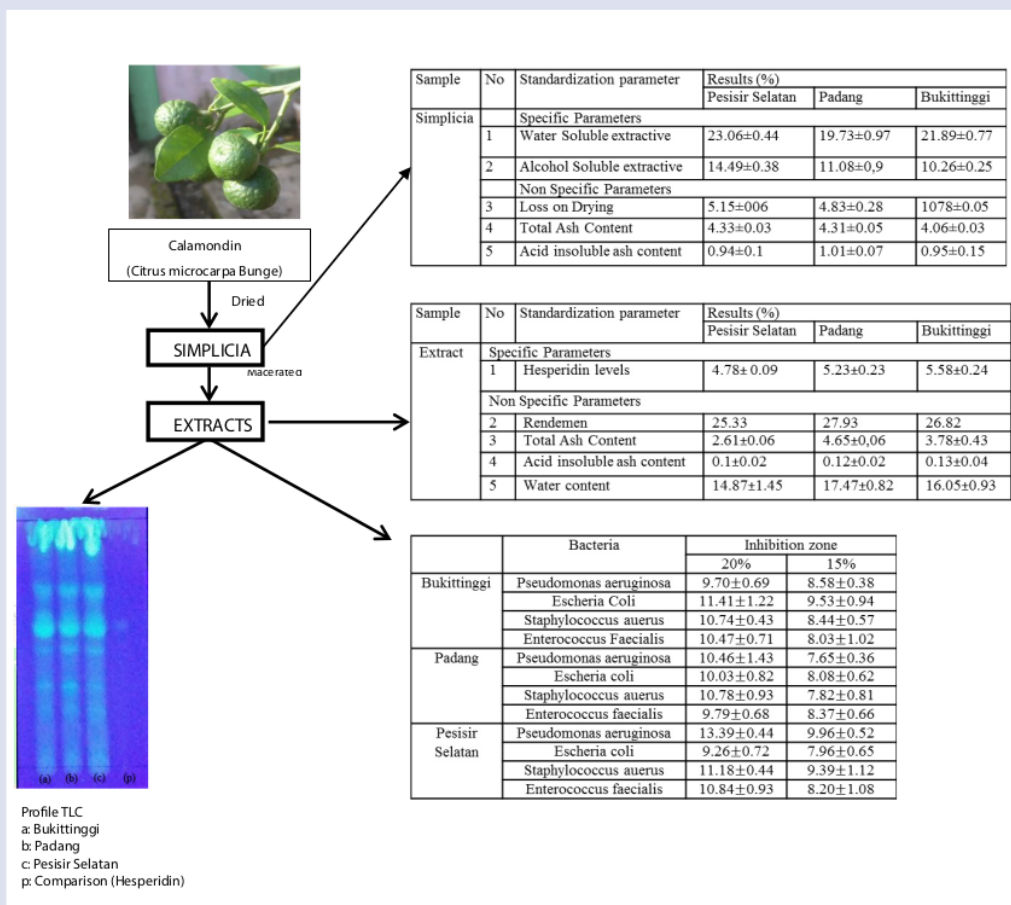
Calamondin
(Citrus microcarpa Bunge)

Dried

SIMPLICIA

Macerated

EXTRACTS

| Sample | No | Standardization parameter | Results (%) Pesisir Selatan | Padang | Bukittinggi |
|---|---|---|---|---|---|
| Simplicia | | Specific Parameters | | | |
| | 1 | Water Soluble extractive | 23.06±0.44 | 19.73±0.97 | 21.89±0.77 |
| | 2 | Alcohol Soluble extractive | 14.49±0.38 | 11.08±0,9 | 10.26±0.25 |
| | | Non Specific Parameters | | | |
| | 3 | Loss on Drying | 5.15±006 | 4.83±0.28 | 1078±0.05 |
| | 4 | Total Ash Content | 4.33±0.03 | 4.31±0.05 | 4.06±0.03 |
| | 5 | Acid insoluble ash content | 0.94±0.1 | 1.01±0.07 | 0.95±0.15 |

| Sample | No | Standardization parameter | Results (%) Pesisir Selatan | Padang | Bukittinggi |
|---|---|---|---|---|---|
| Extract | | Specific Parameters | | | |
| | 1 | Hesperidin levels | 4.78± 0.09 | 5.23±0.23 | 5.58±0.24 |
| | | Non Specific Parameters | | | |
| | 2 | Rendemen | 25.33 | 27.93 | 26.82 |
| | 3 | Total Ash Content | 2.61±0.06 | 4.65±0,06 | 3.78±0.43 |
| | 4 | Acid insoluble ash content | 0.1±0.02 | 0.12±0.02 | 0.13±0.04 |
| | 5 | Water content | 14.87±1.45 | 17.47±0.82 | 16.05±0.93 |

| | Bacteria | Inhibition zone 20% | 15% |
|---|---|---|---|
| Bukittinggi | Pseudomonas aeruginosa | 9.70±0.69 | 8.58±0.38 |
| | Escheria Coli | 11.41±1.22 | 9.53±0.94 |
| | Staphylococcus auerus | 10.74±0.43 | 8.44±0.57 |
| | Enterococcus Faecialis | 10.47±0.71 | 8.03±1.02 |
| Padang | Pseudomonas aeruginosa | 10.46±1.43 | 7.65±0.36 |
| | Escheria coli | 10.03±0.82 | 8.08±0.62 |
| | Staphylococcus auerus | 10.78±0.93 | 7.82±0.81 |
| | Enterococcus faecialis | 9.79±0.68 | 8.37±0.66 |
| Pesisir Selatan | Pseudomonas aeruginosa | 13.39±0.44 | 9.96±0.52 |
| | Escheria coli | 9.26±0.72 | 7.96±0.65 |
| | Staphylococcus auerus | 11.18±0.44 | 9.39±1.12 |
| | Enterococcus faecialis | 10.84±0.93 | 8.20±1.08 |

(a) (b) (c) (p)

Profile TLC
a: Bukittinggi
b: Padang
c: Pesisir Selatan
p: Comparison (Hesperidin)